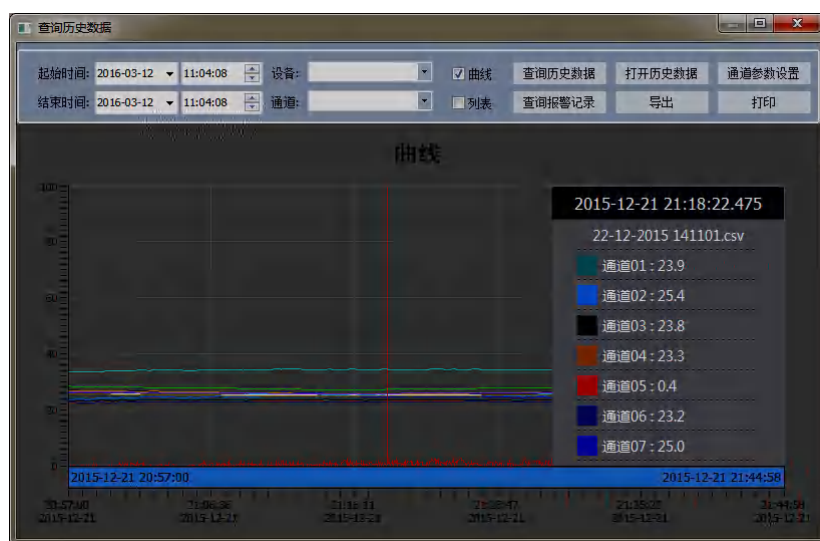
查询历史数据

起始时间: 2016-03-12 11:04:08 设备: ☑曲线 查询历史数据 打开历史数据 通道参数设置

结束时间: 2016-03-12 11:04:08 通道: ☐列表 查询报警记录 导出 打印

曲线

100
80
60
40
20
0

2015-12-21 21:18:22.475
22-12-2015 141101.csv
通道01 : 23.9
通道02 : 25.4
通道03 : 23.8
通道04 : 23.3
通道05 : 0.4
通道06 : 23.2
通道07 : 25.0

2015-12-21 20:57:00 2015-12-21 21:44:58

20:57:00 2015-12-21
21:06:36 2015-12-21
21:16:11 2015-12-21
21:25:47 2015-12-21
21:35:22 2015-12-21
21:44:58 2015-12-21